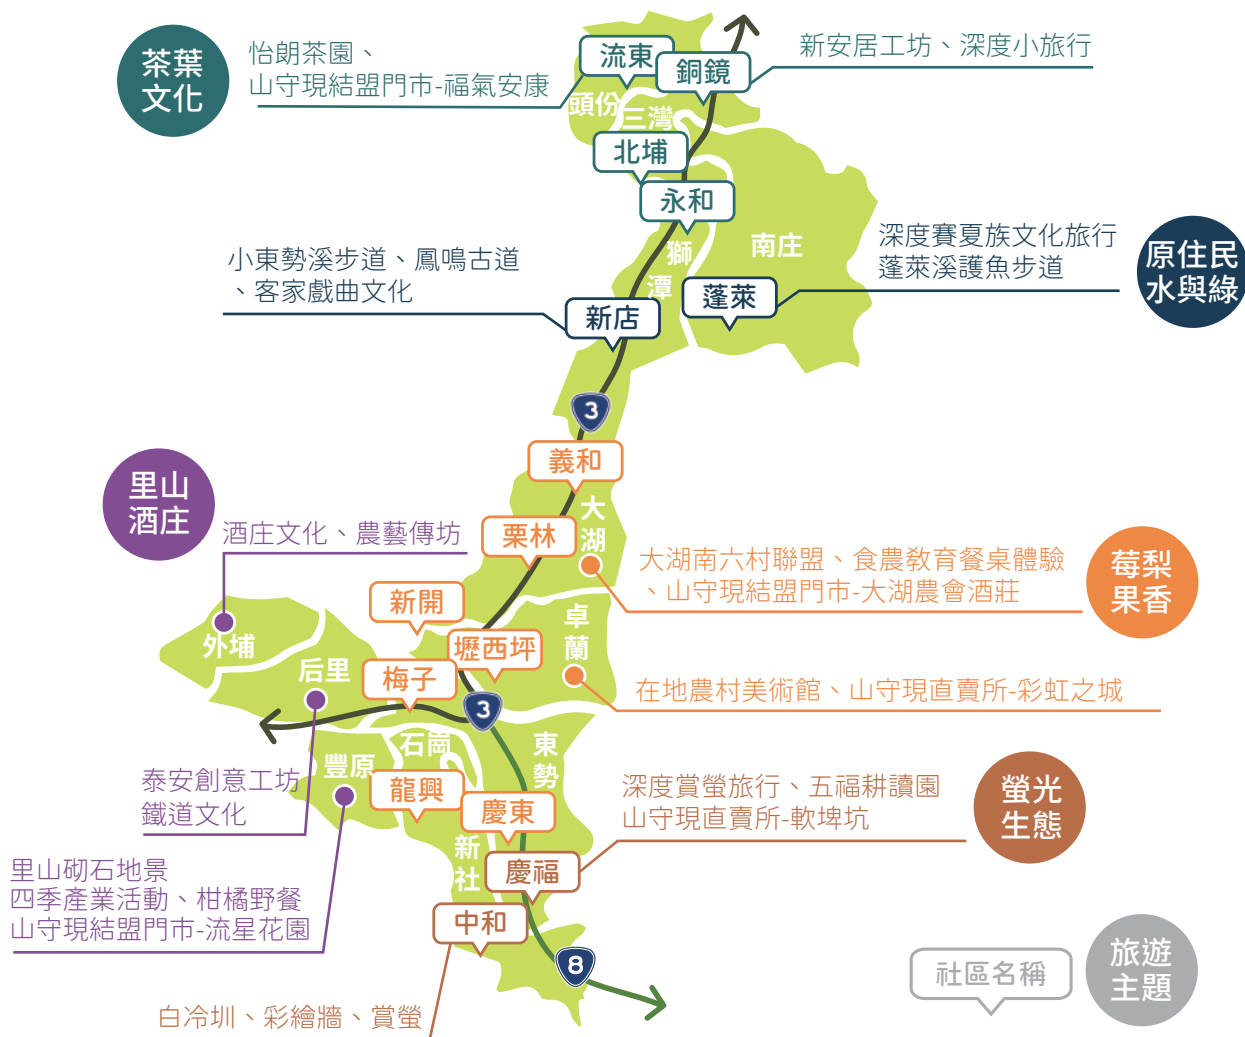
茶葉文化
怡朗茶園、
山守現結盟門市-福氣安康

流東
銅鏡
新安居工坊、深度小旅行

頭份
三灣
北埔
永和
南庄

深度賽夏族文化旅行
蓬萊溪護魚步道
原住民水與綠

小東勢溪步道、鳳鳴古道
、客家戲曲文化

獅潭
新店
蓬萊

3

義和
大湖

里山酒庄
酒庄文化、農藝傳坊

栗林
大湖南六村聯盟、食農教育餐桌體驗
、山守現結盟門市-大湖農會酒莊
莓梨果香

新開
卓蘭
外埔
后里
梅子
壢西坪
在地農村美術館、山守現直賣所-彩虹之城

3

石岡
東勢
豐原
泰安創意工坊
鐵道文化
龍興
慶東
深度賞螢旅行、五福耕讀園
山守現直賣所-軟埤坑
螢光生態

里山砌石地景
四季產業活動、柑橘野餐
山守現結盟門市-流星花園

新社
慶福
中和

8

社區名稱
旅遊主題

白冷圳、彩繪牆、賞螢